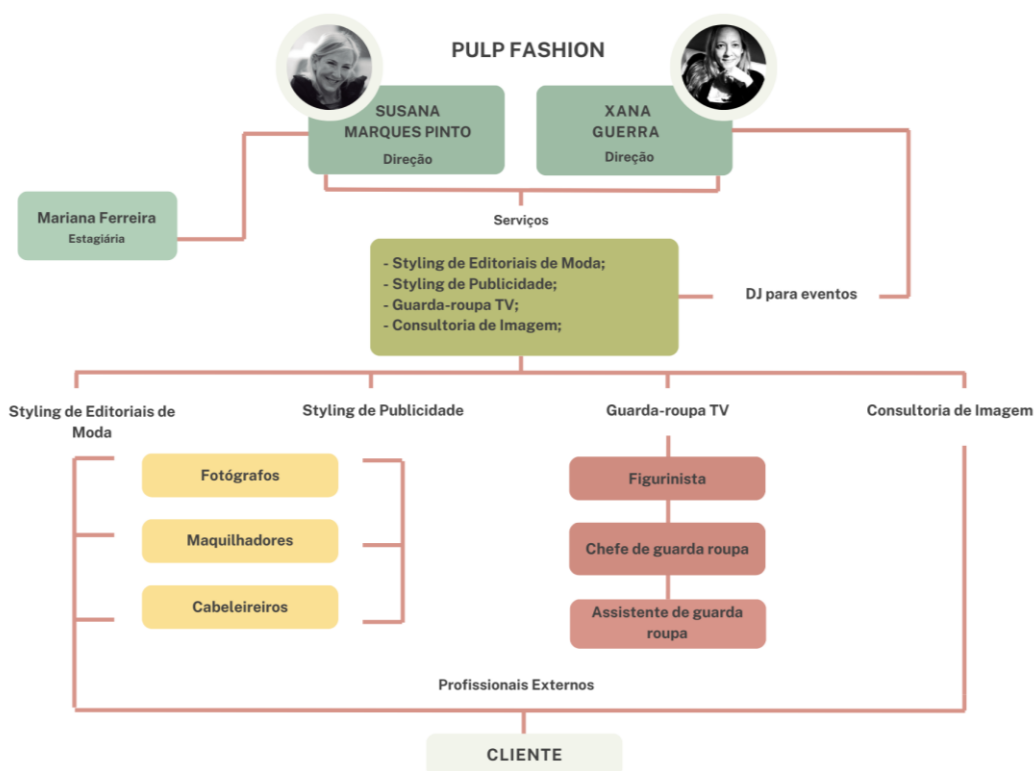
PULP FASHION

SUSANA MARQUES PINTO
Direção

XANA GUERRA
Direção

Mariana Ferreira
Estagiária

Serviços

- Styling de Editoriais de Moda;
- Styling de Publicidade;
- Guarda-roupa TV;
- Consultoria de Imagem;

DJ para eventos

Styling de Editoriais de Moda

Styling de Publicidade

Guarda-roupa TV

Consultoria de Imagem

Fotógrafos

Maquilhadores

Cabeleireiros

Figurinista

Chefe de guarda roupa

Assistente de guarda roupa

Profissionais Externos

CLIENTE